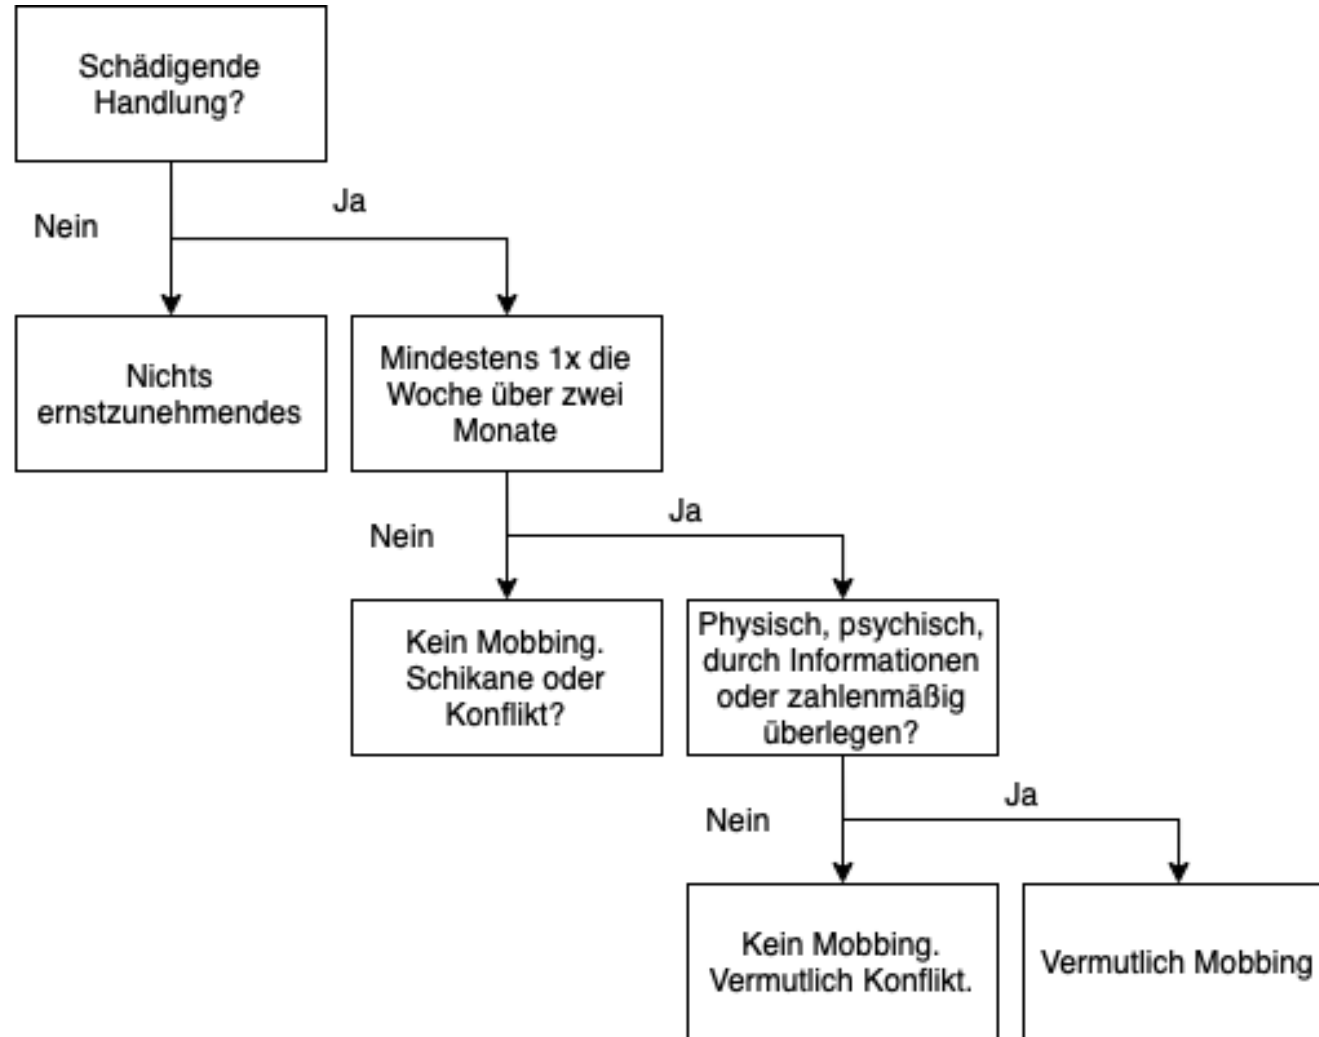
Schädigende Handlung?

Nein

Ja

Nichts ernstzunehmendes

Mindestens 1x die Woche über zwei Monate

Nein

Ja

Kein Mobbing. Schikane oder Konflikt?

Physisch, psychisch, durch Informationen oder zahlenmäßig überlegen?

Nein

Ja

Kein Mobbing. Vermutlich Konflikt.

Vermutlich Mobbing